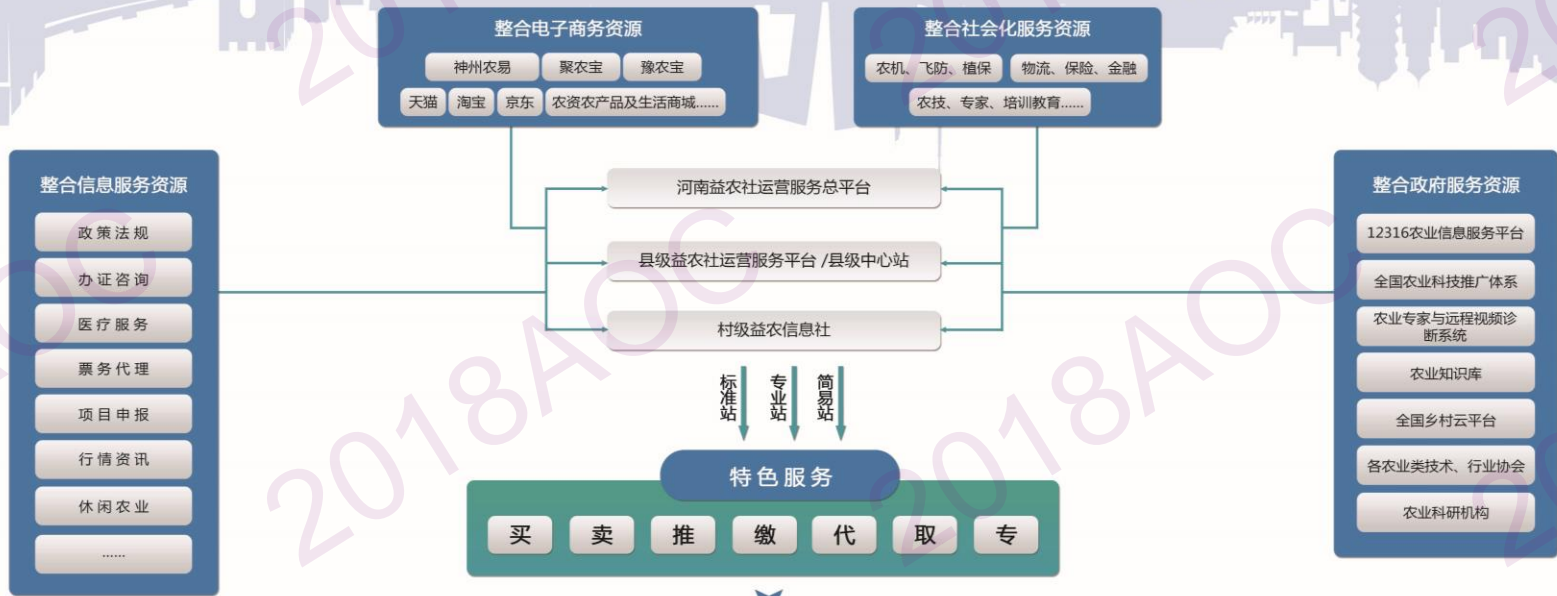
整合电子商务资源

神州农易 聚农宝 豫农宝

天猫 淘宝 京东 农资农产品及生活商城……

整合社会化服务资源

农机、飞防、植保 物流、保险、金融

农技、专家、培训教育……

整合信息服务资源

政策法规

办证咨询

医疗服务

票务代理

项目申报

行情资讯

休闲农业

……

河南益农社运营服务总平台

县级益农社运营服务平台 /县级中心站

村级益农信息社

标准站 专业站 简易站

特色服务

买 卖 推 缴 代 取 专

整合政府服务资源

12316农业信息服务平台

全国农业科技推广体系

农业专家与远程视频诊断系统

农业知识库

全国乡村云平台

各农业类技术、行业协会

农业科研机构

2018AOC 2018AOC 2018AOC 2018AOC 2018AOC